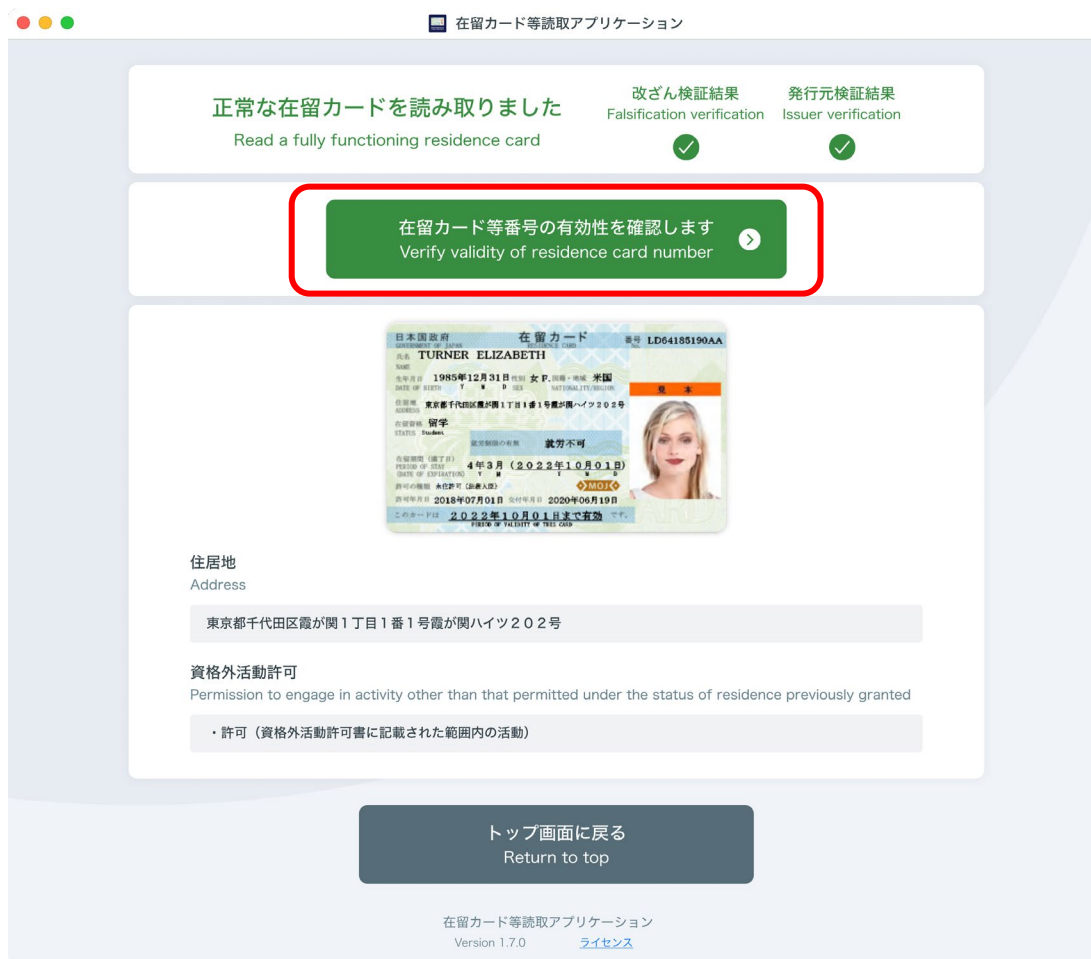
在留カード等読取アプリケーション

正常な在留カードを読み取りました
Read a fully functioning residence card

改ざん検証結果
Falsification verification

発行元検証結果
Issuer verification

在留カード等番号の有効性を確認します
Verify validity of residence card number

日本国政府 GOVERNMENT OF JAPAN 在留カード RESIDENCE CARD 番号 LD64185190AA
氏名 NAME TURNER ELIZABETH
生年月日 DATE OF BIRTH 1985年12月31日 性別 SEX 女 F. 国籍・地域 NATIONALITY/REGION 米国
住居地 ADDRESS 東京都千代田区霞が関1丁目1番1号霞が関ハイツ202号
見本
在留資格 STATUS 留学 Student
就労制限の有無 就労不可
在留期間(満了日) PERIOD OF STAY (DATE OF EXPIRATION) 4年3月(2022年10月01日)
許可の種類 末住許可(出入国)
許可年月日 2018年07月01日 交付年月日 2020年06月19日
MOJ
このカードは 2022年10月01日まで有効 です。 PERIOD OF VALIDITY OF THIS CARD

住居地
Address

東京都千代田区霞が関1丁目1番1号霞が関ハイツ202号

資格外活動許可
Permission to engage in activity other than that permitted under the status of residence previously granted

・許可(資格外活動許可書に記載された範囲内の活動)

トップ画面に戻る
Return to top

在留カード等読取アプリケーション
Version 1.7.0 ライセンス